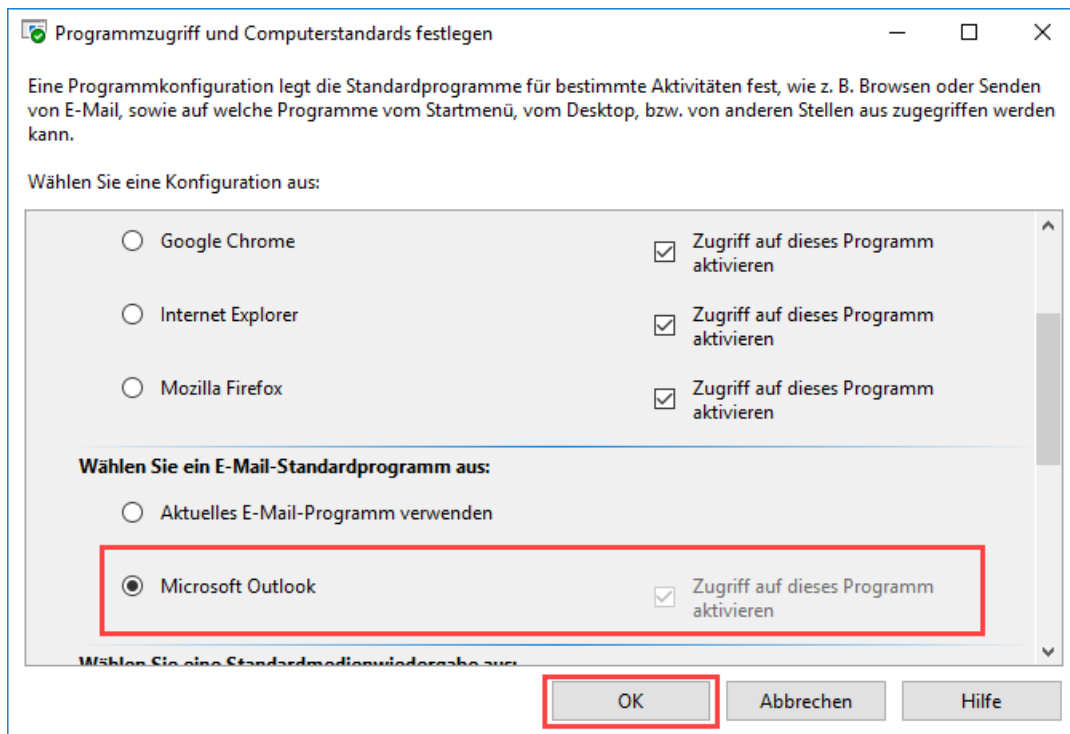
Programmzugriff und Computerstandards festlegen

Eine Programmkonfiguration legt die Standardprogramme für bestimmte Aktivitäten fest, wie z. B. Browsen oder Senden von E-Mail, sowie auf welche Programme vom Startmenü, vom Desktop, bzw. von anderen Stellen aus zugegriffen werden kann.

Wählen Sie eine Konfiguration aus:

Google Chrome
Zugriff auf dieses Programm aktivieren

Internet Explorer
Zugriff auf dieses Programm aktivieren

Mozilla Firefox
Zugriff auf dieses Programm aktivieren

Wählen Sie ein E-Mail-Standardprogramm aus:

Aktuelles E-Mail-Programm verwenden

Microsoft Outlook
Zugriff auf dieses Programm aktivieren

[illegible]

OK
Abbrechen
Hilfe